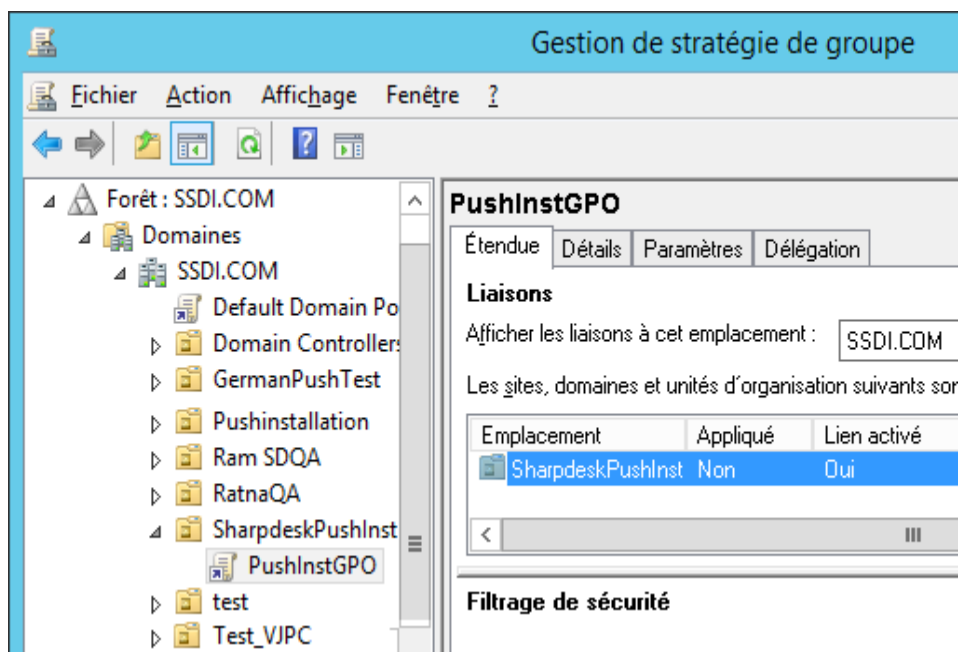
Gestion de stratégie de groupe

Fichier Action Affichage Fenêtre ?

Forêt : SSDI.COM
Domaines
SSDI.COM
Default Domain Po
Domain Controllers
GermanPushTest
Pushinstallation
Ram SDQA
RatnaQA
SharpdeskPushInst
PushInstGPO
test
Test_VJPC

PushInstGPO

Étendue | Détails | Paramètres | Délégation

Liaisons

Afficher les liaisons à cet emplacement : SSDI.COM

Les sites, domaines et unités d'organisation suivants sor

| Emplacement | Appliqué | Lien activé |
|---|---|---|
| SharpdeskPushInst | Non | Oui |

Filtrage de sécurité